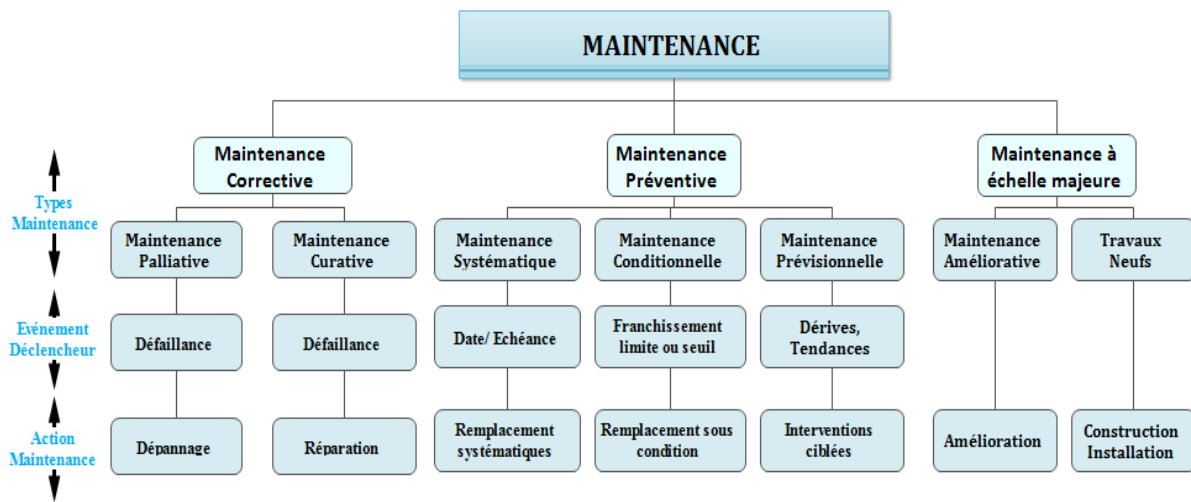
MAINTENANCE

Types Maintenance

Maintenance Corrective

Maintenance Préventive

Maintenance à échelle majeure

Maintenance Palliative

Maintenance Curative

Maintenance Systématique

Maintenance Conditionnelle

Maintenance Prévisionnelle

Maintenance Améliorative

Travaux Neufs

Evénement Déclencheur

Défaillance

Défaillance

Date/ Echéance

Franchissement limite ou seuil

Dérives, Tendances

Action Maintenance

Dépannage

Réparation

Remplacement systématiques

Remplacement sous condition

Interventions ciblées

Amélioration

Construction Installation